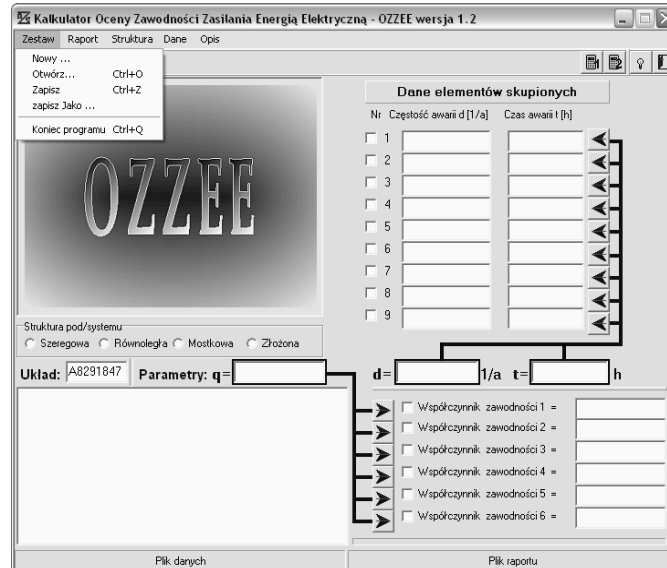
Kalkulator Oceny Zawodności Zasilania Energią Elektryczną - OZZEE wersja 1.2

Zestaw Raport Struktura Dane Opis

Nowy ...
Otwórz... Ctrl+O
Zapisz Ctrl+Z
zapisz Jako ...
Koniec programu Ctrl+Q

OZZEE

Dane elementów skupionych

Nr Częstość awarii d [1/a] Czas awarii t [h]

1
2
3
4
5
6
7
8
9

Struktura pod/systemu
Szeregowa Równoległa Mostkowa Złożona

Układ: A8291847 Parametry: q=

d= 1/a t= h

Współczynnik zawodności 1 =
Współczynnik zawodności 2 =
Współczynnik zawodności 3 =
Współczynnik zawodności 4 =
Współczynnik zawodności 5 =
Współczynnik zawodności 6 =

Plik danych

Plik raportu